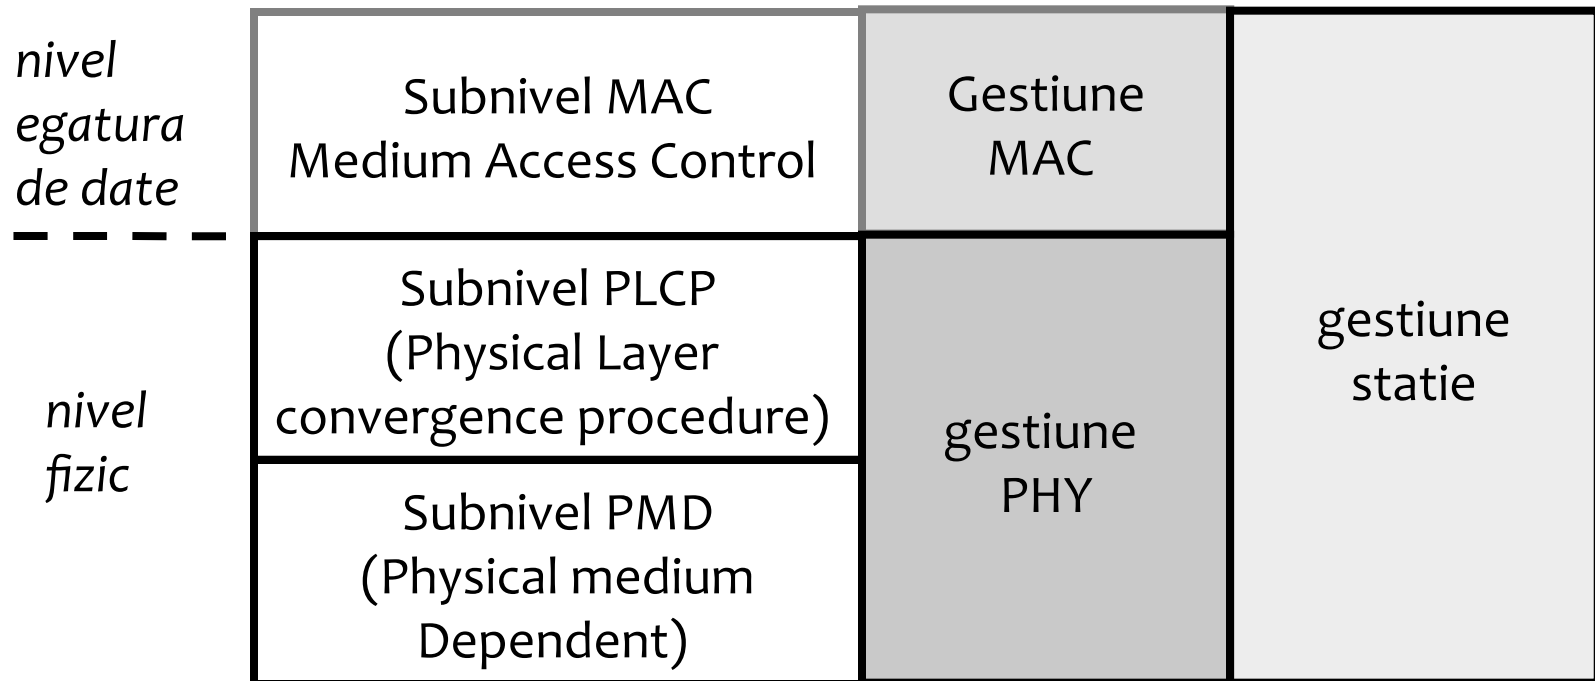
nivel egatura de date

Subnivel MAC
Medium Access Control

Gestiune MAC

Subnivel PLCP
(Physical Layer convergence procedure)

nivel fizic

gestiune PHY

gestiune statie

Subnivel PMD
(Physical medium Dependent)